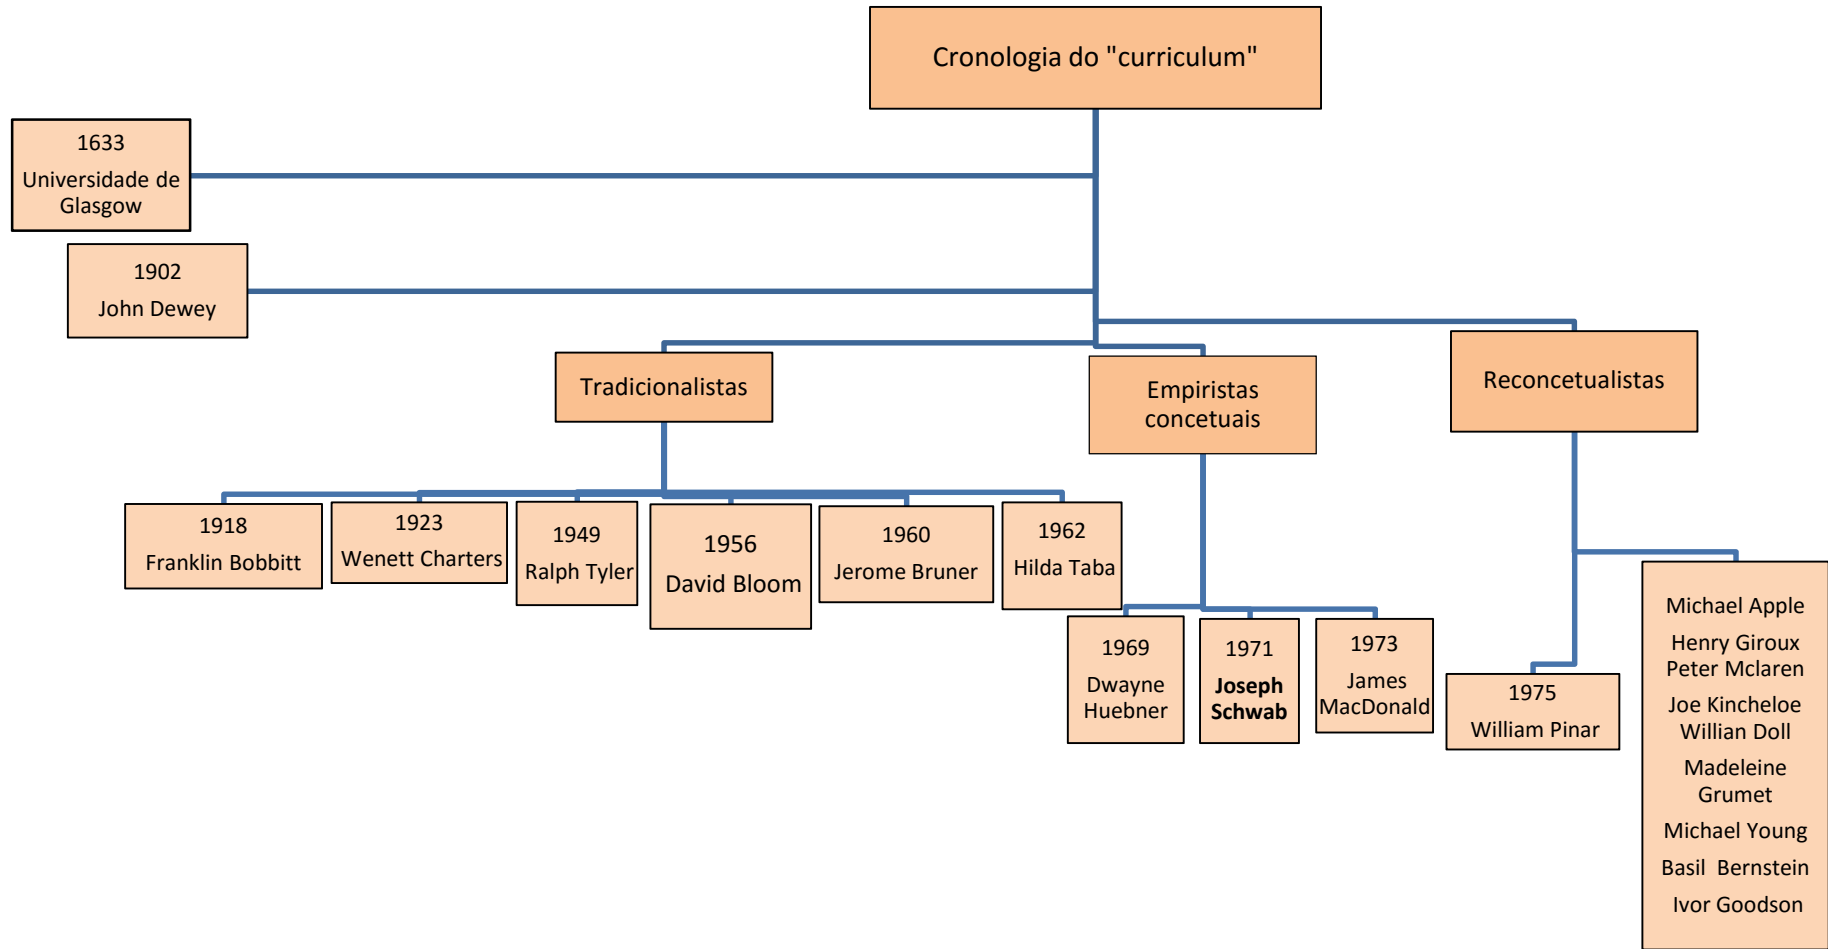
Cronologia do "curriculum"

1633
Universidade de Glasgow

1902
John Dewey

Tradicionalistas

Empiristas concetuais

Reconcetualistas

1918
Franklin Bobbitt

1923
Wenett Charters

1949
Ralph Tyler

1956
David Bloom

1960
Jerome Bruner

1962
Hilda Taba

1969
Dwayne Huebner

1971
Joseph Schwab

1973
James MacDonald

1975
William Pinar

Michael Apple
Henry Giroux
Peter Mclaren
Joe Kincheloe
Willian Doll
Madeleine Grumet
Michael Young
Basil Bernstein
Ivor Goodson